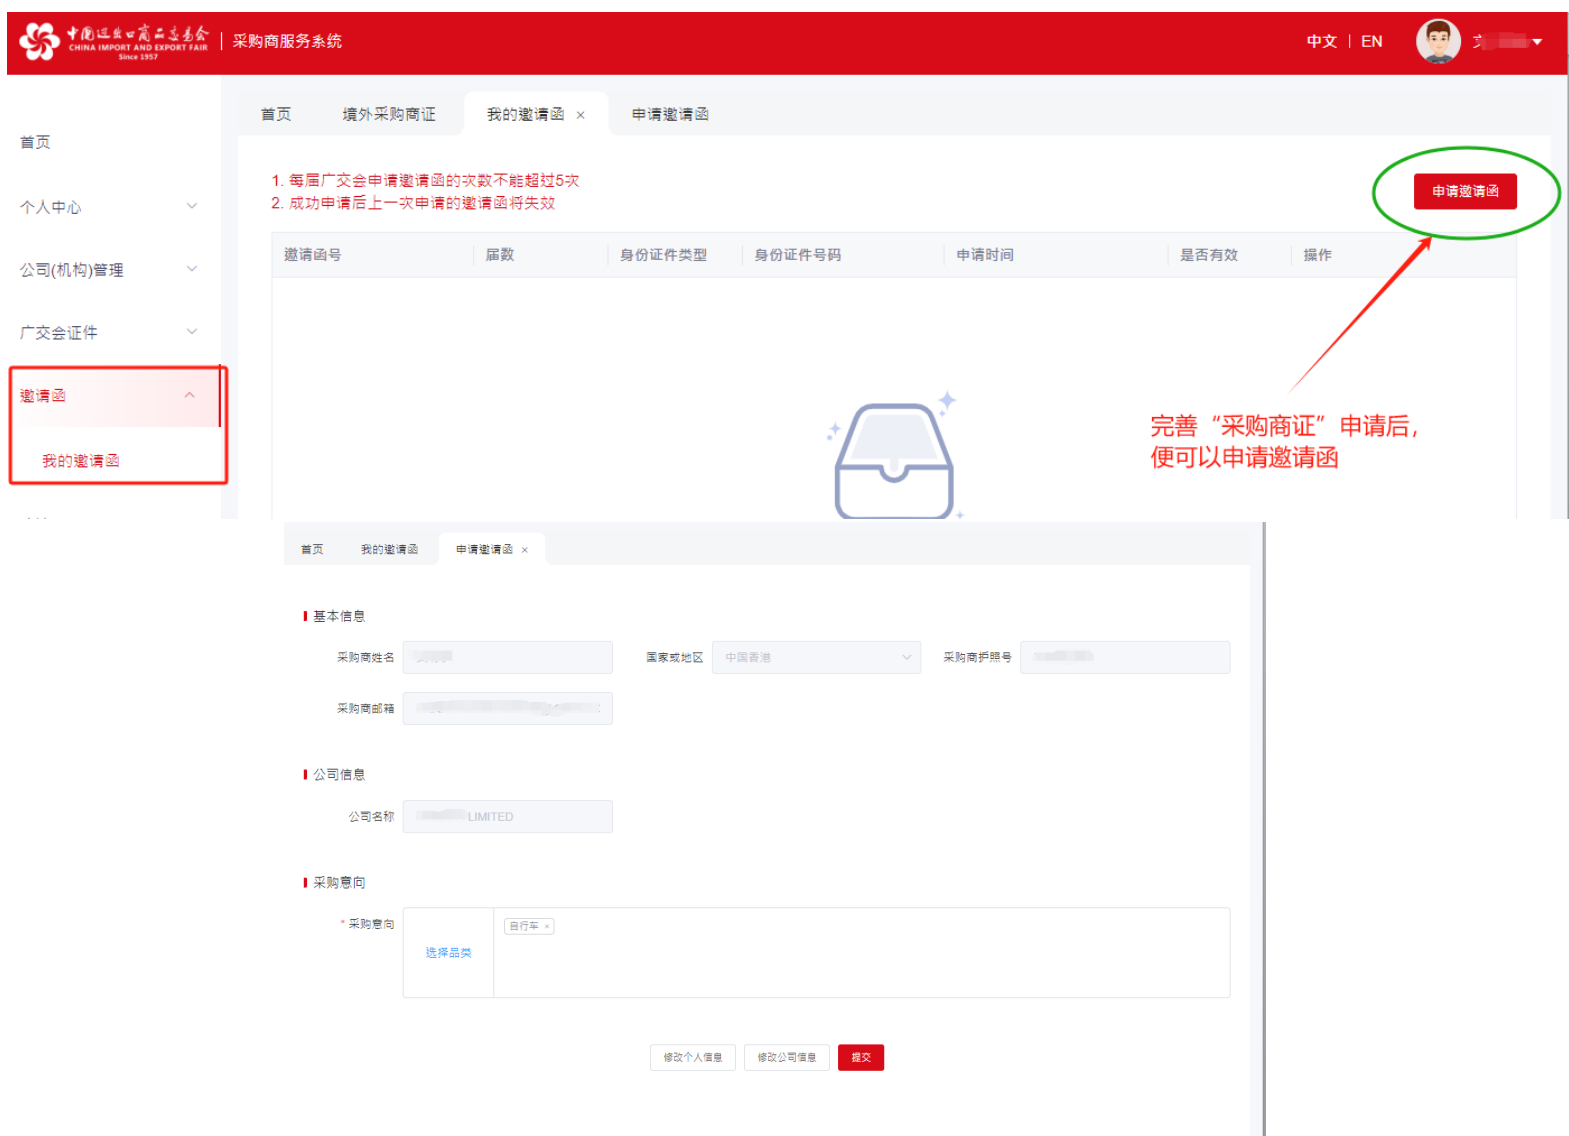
中国进出口商品交易会 CHINA IMPORT AND EXPORT FAIR Since 1957 | 采购商服务系统

中文 | EN

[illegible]

首页

个人中心

公司(机构)管理

广交会证件

邀请函

我的邀请函

首页 境外采购商证 我的邀请函 × 申请邀请函

1. 每届广交会申请邀请函的次数不能超过5次
2. 成功申请后上一次申请的邀请函将失效

申请邀请函

| 邀请函号 | 届数 | 身份证件类型 | 身份证件号码 | 申请时间 | 是否有效 | 操作 |
|---|---|---|---|---|---|---|

完善“采购商证”申请后，便可以申请邀请函

首页 我的邀请函 申请邀请函 ×

基本信息

采购商姓名 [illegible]

国家或地区 中国香港

采购商护照号 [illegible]

采购商邮箱 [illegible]

公司信息

公司名称 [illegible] LIMITED

采购意向

* 采购意向 选择品类 自行车 ×

修改个人信息 修改公司信息 提交